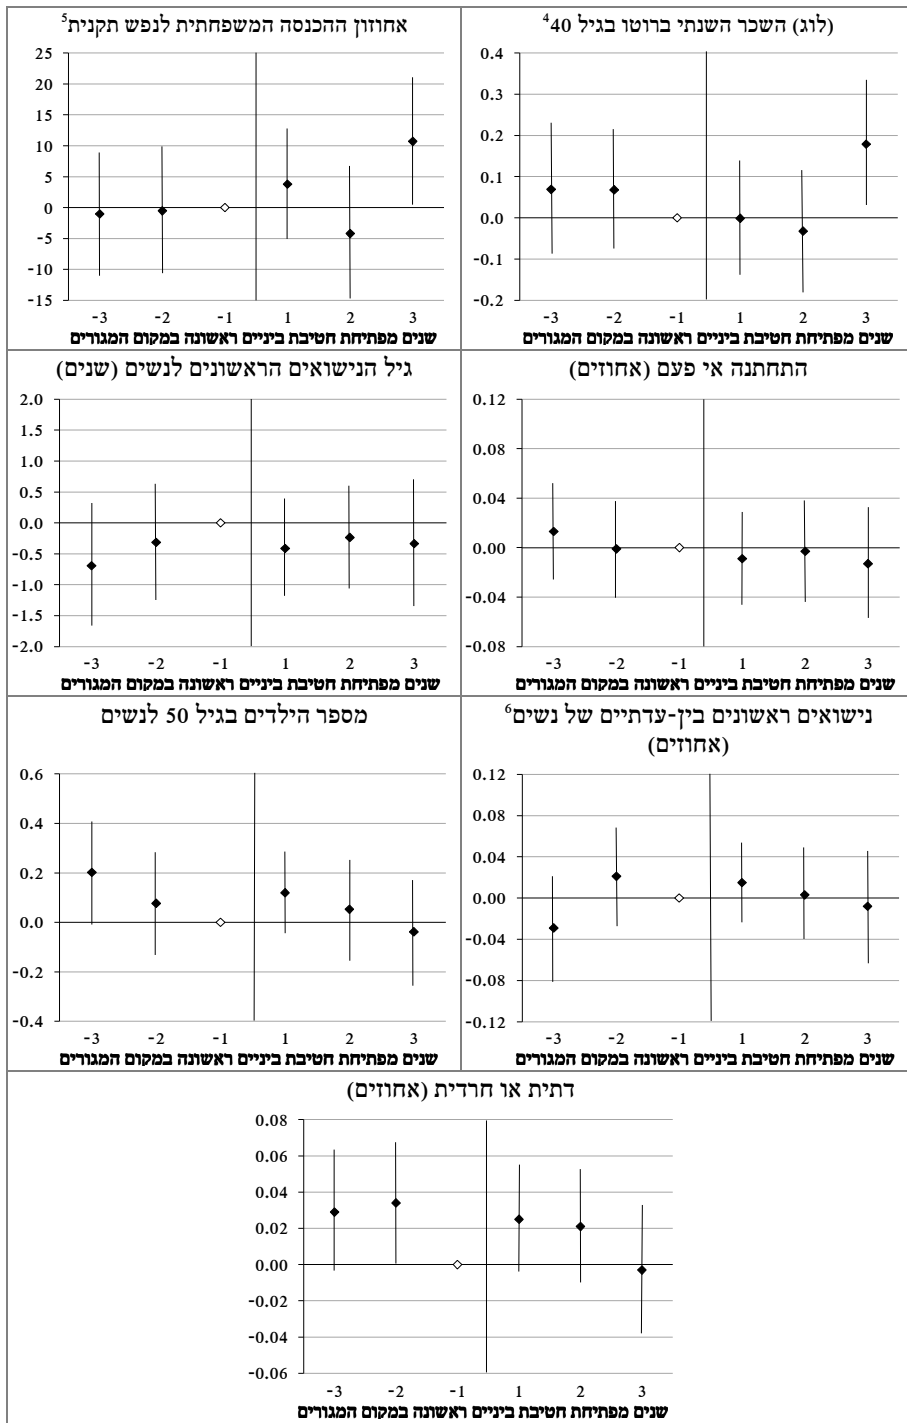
(לוג) השכר השנתי ברוטו בגיל $40^4$

0.4
0.3
0.2
0.1
0.0
-0.1
-0.2

-3 -2 -1 1 2 3
שנים מפתיחת חטיבת ביניים ראשונה במקום המגורים

אחוזון ההכנסה המשפחתית לנפש תקנית$^5$

25
20
15
10
5
0
-5
-10
-15

-3 -2 -1 1 2 3
שנים מפתיחת חטיבת ביניים ראשונה במקום המגורים

התחתנה אי פעם (אחוזים)

0.12
0.08
0.04
0.00
-0.04
-0.08

-3 -2 -1 1 2 3
שנים מפתיחת חטיבת ביניים ראשונה במקום המגורים

גיל הנישואים הראשונים לנשים (שנים)

2.0
1.5
1.0
0.5
0.0
-0.5
-1.0
-1.5
-2.0

-3 -2 -1 1 2 3
שנים מפתיחת חטיבת ביניים ראשונה במקום המגורים

נישואים ראשונים בין-עדתיים של נשים$^6$ (אחוזים)

0.12
0.08
0.04
0.00
-0.04
-0.08
-0.12

-3 -2 -1 1 2 3
שנים מפתיחת חטיבת ביניים ראשונה במקום המגורים

מספר הילדים בגיל 50 לנשים

0.6
0.4
0.2
0.0
-0.2
-0.4

-3 -2 -1 1 2 3
שנים מפתיחת חטיבת ביניים ראשונה במקום המגורים

דתית או חרדית (אחוזים)

0.08
0.06
0.04
0.02
0.00
-0.02
-0.04
-0.06

-3 -2 -1 1 2 3
שנים מפתיחת חטיבת ביניים ראשונה במקום המגורים